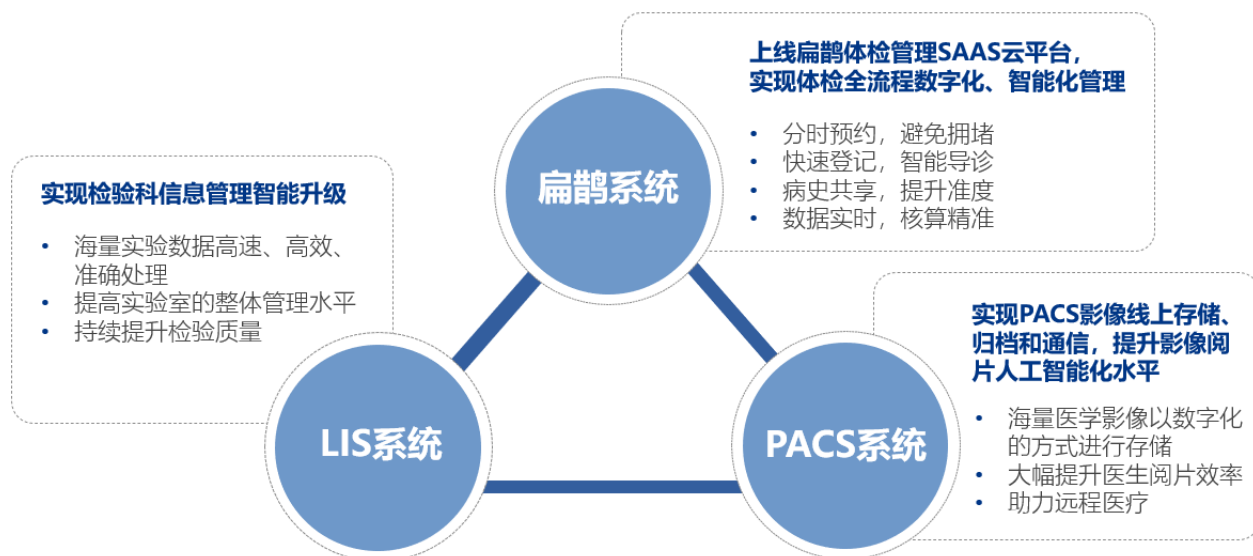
上线扁鹊体检管理SAAS云平台，实现体检全流程数字化、智能化管理

• 分时预约，避免拥堵
• 快速登记，智能导诊
• 病史共享，提升准度
• 数据实时，核算精准

扁鹊系统

实现检验科信息管理智能升级

• 海量实验数据高速、高效、准确处理
• 提高实验室的整体管理水平
• 持续提升检验质量

LIS系统

实现PACS影像线上存储、归档和通信，提升影像阅片人工智能化水平

• 海量医学影像以数字化的方式进行存储
• 大幅提升医生阅片效率
• 助力远程医疗

PACS系统